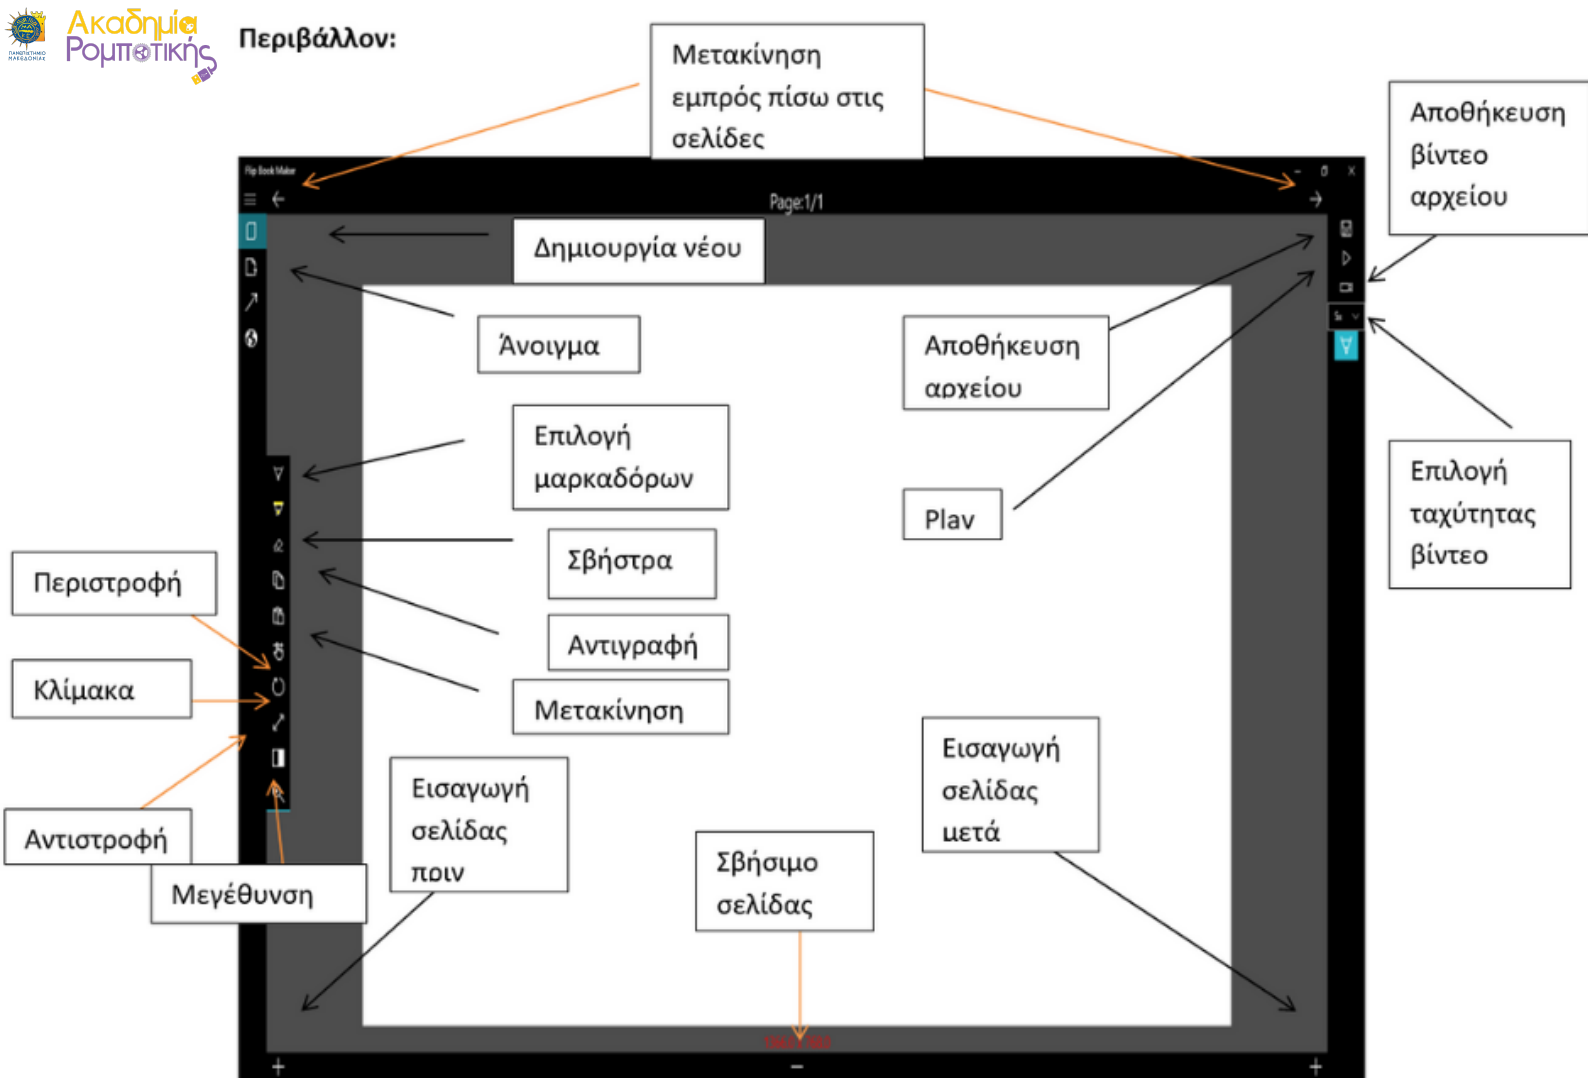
Ακαδημία Ρομποτικής

Περιβάλλον:

Μετακίνηση εμπρός πίσω στις σελίδες

Αποθήκευση βίντεο αρχείου

Flip Book Maker

Page:1/1

Δημιουργία νέου

Άνοιγμα

Αποθήκευση αρχείου

Επιλογή μαρκαδόρων

Play

Επιλογή ταχύτητας βίντεο

Σβήστρα

Περιστροφή

Αντιγραφή

Κλίμακα

Μετακίνηση

Εισαγωγή σελίδας μετά

Εισαγωγή σελίδας πριν

Αντιστροφή

Μεγέθυνση

Σβήσιμο σελίδας

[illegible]